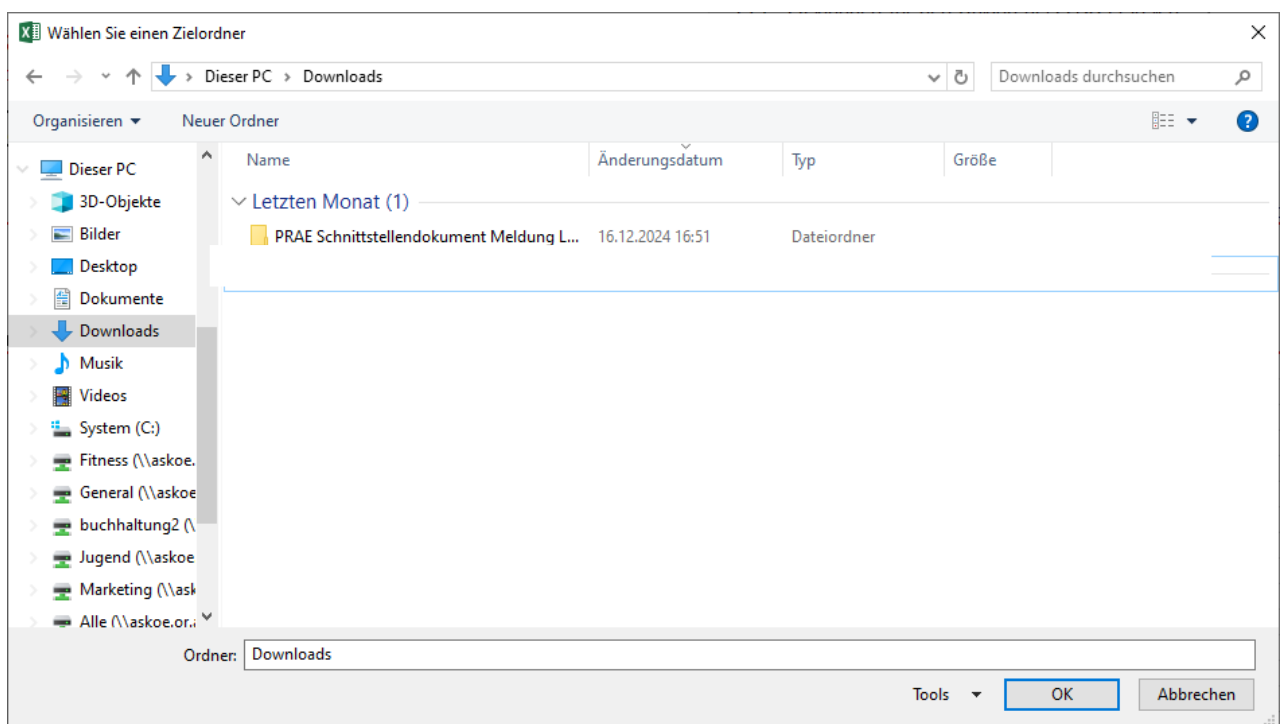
Wählen Sie einen Zielordner

Dieser PC > Downloads

Downloads durchsuchen

Organisieren

Neuer Ordner

Dieser PC
3D-Objekte
Bilder
Desktop
Dokumente
Downloads
Musik
Videos
System (C:)
Fitness (\\askoe.
General (\\askoe
buchhaltung2 (\
Jugend (\\askoe
Marketing (\\ask
Alle (\\askoe.or.

| Name | Änderungsdatum | Typ | Größe |
|---|---|---|---|
| Letzten Monat (1) | | | |
| PRAE Schnittstellendokument Meldung L... | 16.12.2024 16:51 | Dateiordner | |

Ordner: Downloads

Tools

OK

Abbrechen